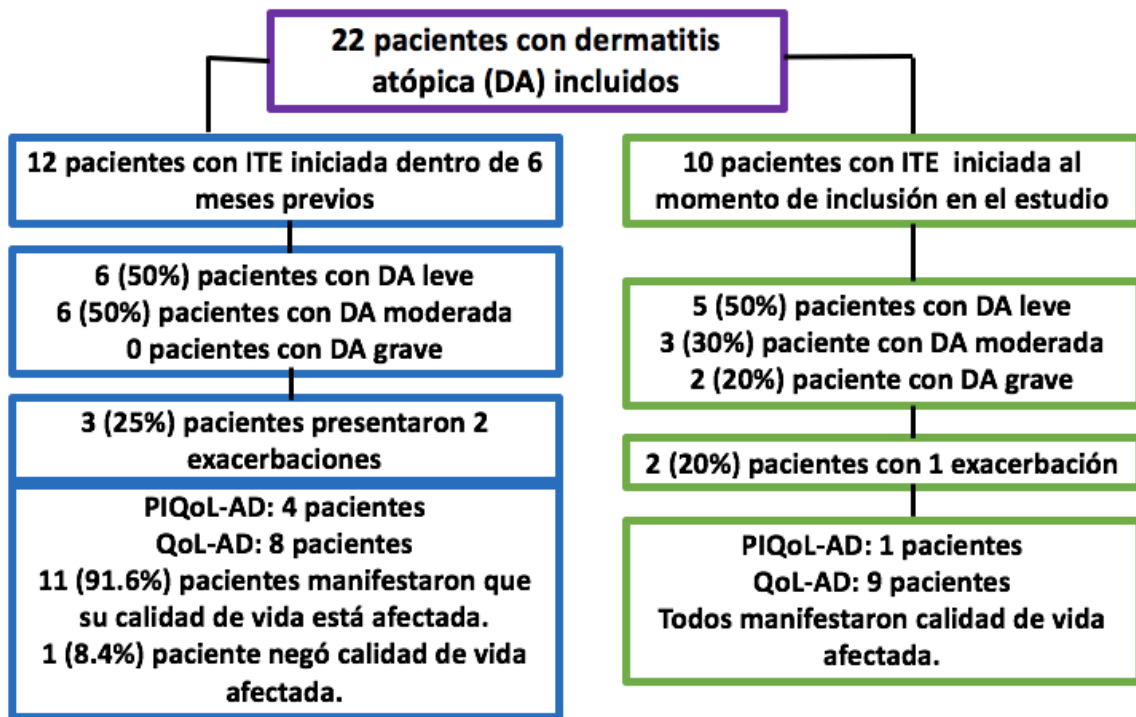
22 pacientes con dermatitis atópica (DA) incluidos

12 pacientes con ITE iniciada dentro de 6 meses previos

6 (50%) pacientes con DA leve
6 (50%) pacientes con DA moderada
0 pacientes con DA grave

3 (25%) pacientes presentaron 2 exacerbaciones

PIQoL-AD: 4 pacientes
QoL-AD: 8 pacientes
11 (91.6%) pacientes manifestaron que su calidad de vida está afectada.
1 (8.4%) paciente negó calidad de vida afectada.

10 pacientes con ITE iniciada al momento de inclusión en el estudio

5 (50%) pacientes con DA leve
3 (30%) paciente con DA moderada
2 (20%) paciente con DA grave

2 (20%) pacientes con 1 exacerbación

PIQoL-AD: 1 pacientes
QoL-AD: 9 pacientes
Todos manifestaron calidad de vida afectada.